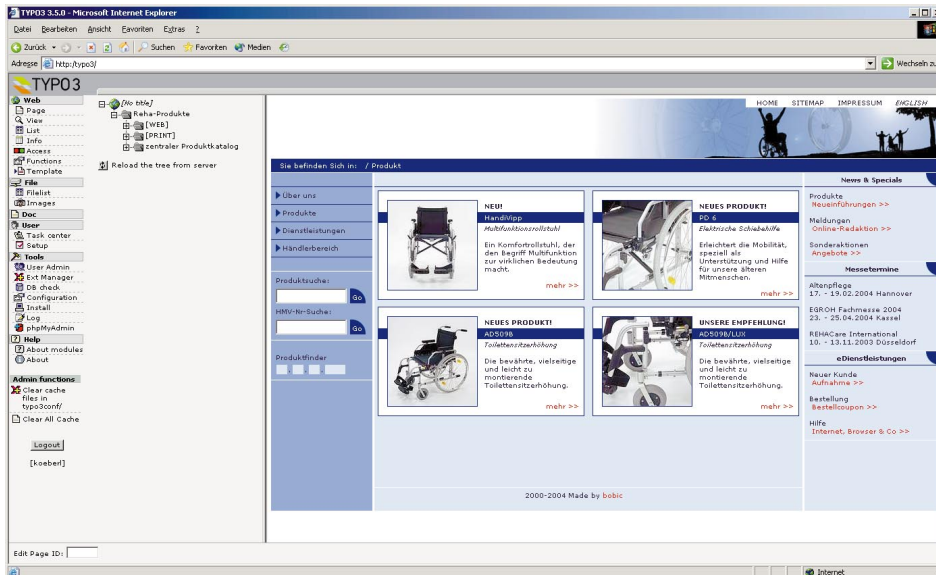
TYPO3 3.5.0 - Microsoft Internet Explorer

Datei Bearbeiten Ansicht Favoriten Extras ?

Zurück Suchen Favoriten Medien

Adresse http://typo3/

Wechseln zu

TYPO3

Web
Page
View
List
Info
Access
Functions
Template
File
Filelist
Images
Doc
User
Task center
Setup
Tools
User Admin
Ext Manager
DB check
Configuration
Install
Log
phpMyAdmin
Help
About modules
About

Admin functions
Clear cache files in typo3conf/
Clear All Cache

Logout

[koeberl]

[No title]
Reha-Produkte
[WEB]
[PRINT]
zentraler Produktkatalog

Reload the tree from server

HOME SITEMAP IMPRESSUM ENGLISH

Sie befinden Sich in: / Produkt

Über uns
Produkte
Dienstleistungen
Händlerbereich

Produktsuche:
Go

HMV-Nr-Suche:
Go

Produktfinder

NEU!
HandiVipp
Multifunktionsrollstuhl
Ein Komfortrollstuhl, der den Begriff Multifunktion zur wirklichen Bedeutung macht.
mehr >>

NEUES PRODUKT!
PD 6
Elektrische Schiebehilfe
Erleichtert die Mobilität, speziell als Unterstützung und Hilfe für unsere älteren Mitmenschen.
mehr >>

NEUES PRODUKT!
AD509B
Toilettensitzerhöhung
Die bewährte, vielseitige und leicht zu montierende Toilettensitzerhöhung.
mehr >>

UNSERE EMPFEHLUNG!
AD509B/LUX
Toilettensitzerhöhung
Die bewährte, vielseitige und leicht zu montierende Toilettensitzerhöhung.
mehr >>

2000-2004 Made by bobic

News & Specials
Produkte
Neueinführungen >>
Meldungen
Online-Redaktion >>
Sonderaktionen
Angebote >>

Messetermine
Altenpflege
17. - 19.02.2004 Hannover
EGROH Fachmesse 2004
23. - 25.04.2004 Kassel
REHACare International
10. - 13.11.2003 Düsseldorf

eDienstleistungen
Neuer Kunde
Aufnahme >>
Bestellung
Bestellcoupon >>
Hilfe
Internet, Browser & Co >>

Edit Page ID:

Internet